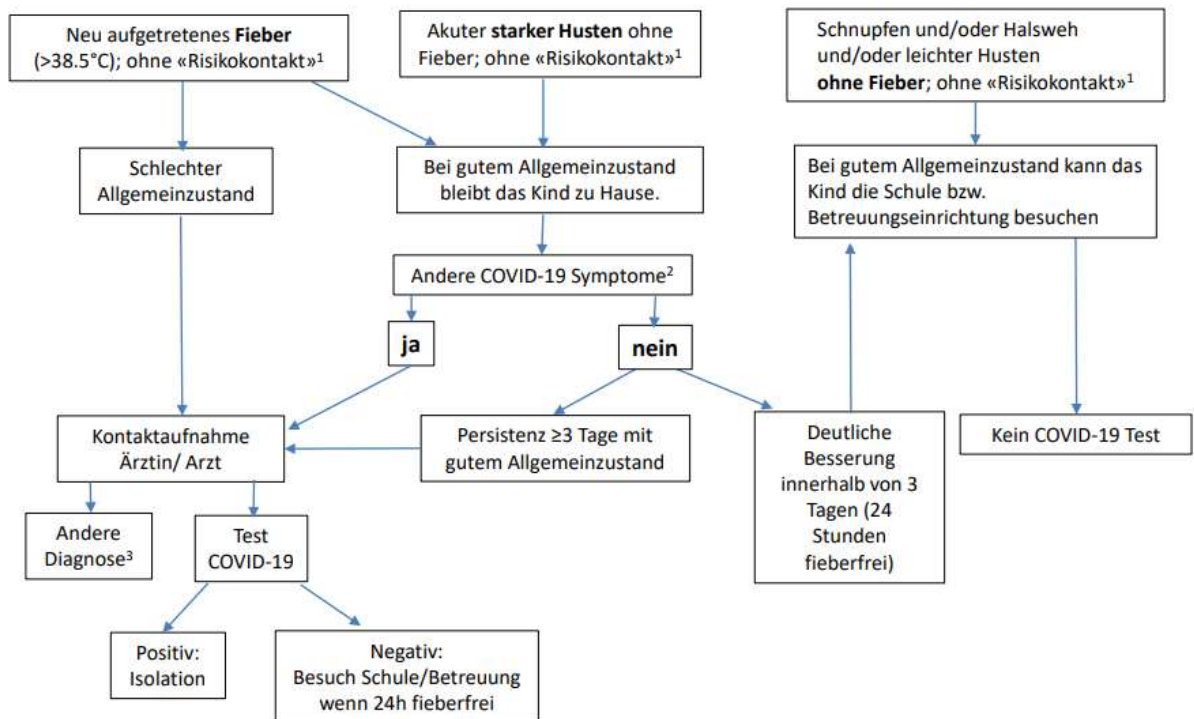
Neu aufgetretenes Fieber (>38.5°C); ohne «Risikokontakt»$^1$

Akuter starker Husten ohne Fieber; ohne «Risikokontakt»$^1$

Schnupfen und/oder Halsweh und/oder leichter Husten ohne Fieber; ohne «Risikokontakt»$^1$

Schlechter Allgemeinzustand

Bei gutem Allgemeinzustand bleibt das Kind zu Hause.

Bei gutem Allgemeinzustand kann das Kind die Schule bzw. Betreuungseinrichtung besuchen

Andere COVID-19 Symptome$^2$

ja

nein

Kontaktaufnahme Ärztin/ Arzt

Persistenz ≥3 Tage mit gutem Allgemeinzustand

Deutliche Besserung innerhalb von 3 Tagen (24 Stunden fieberfrei)

Kein COVID-19 Test

Andere Diagnose$^3$

Test COVID-19

Positiv: Isolation

Negativ: Besuch Schule/Betreuung wenn 24h fieberfrei